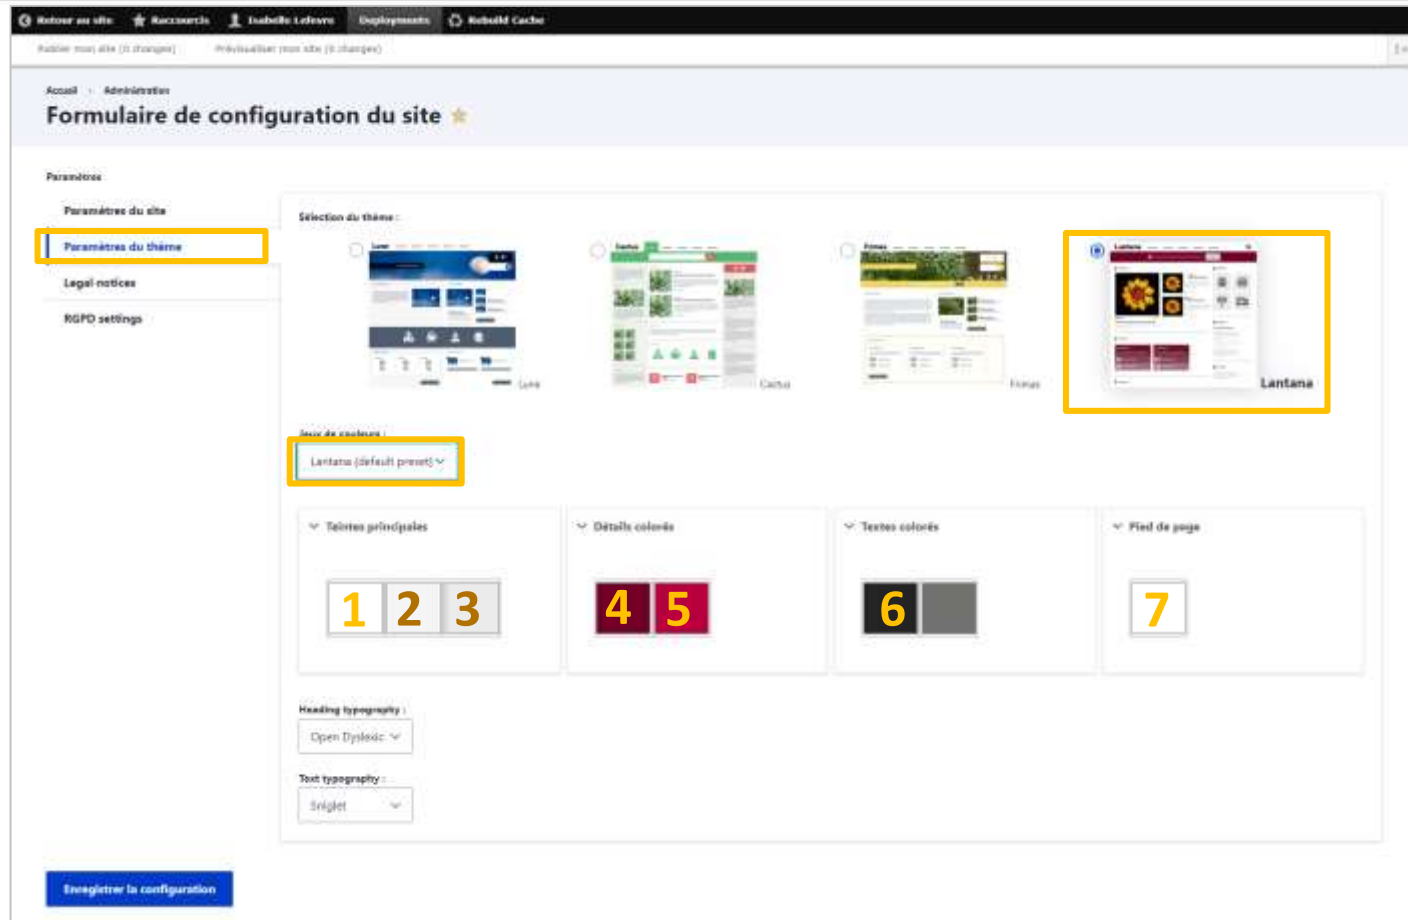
Retour au site   Raccourcis   Isabelle Lefevre   Deployments   Rebuild Cache

Publier mon site (0 changes)   Prévisualiser mon site (0 changes)

Accueil › Administration

Formulaire de configuration du site

Paramètres

Paramètres du site
Paramètres du thème
Legal notices
RGPD settings

Sélection du thème :

Lune
Cactus
Firmas
Lantana

Jeux de couleurs :
Lantana (default preset)

Teintes principales
1 2 3

Détails colorés
4 5

Textes colorés
6

Pied de page
7

Heading typography :
Open Dyslexic

Text typography :
Sniglet

Enregistrer la configuration